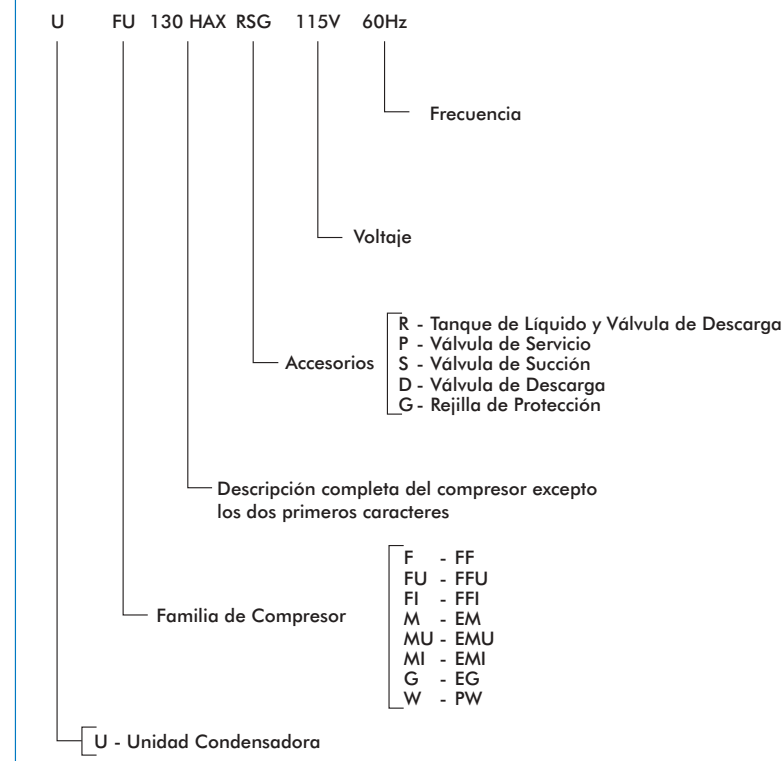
U FU 130 HAX RSG 115V 60Hz

Frecuencia

Voltaje

Accesorios

R - Tanque de Líquido y Válvula de Descarga
P - Válvula de Servicio
S - Válvula de Succión
D - Válvula de Descarga
G - Rejilla de Protección

Descripción completa del compresor excepto los dos primeros caracteres

Familia de Compresor

F - FF
FU - FFU
FI - FFI
M - EM
MU - EMU
MI - EMI
G - EG
W - PW

U - Unidad Condensadora